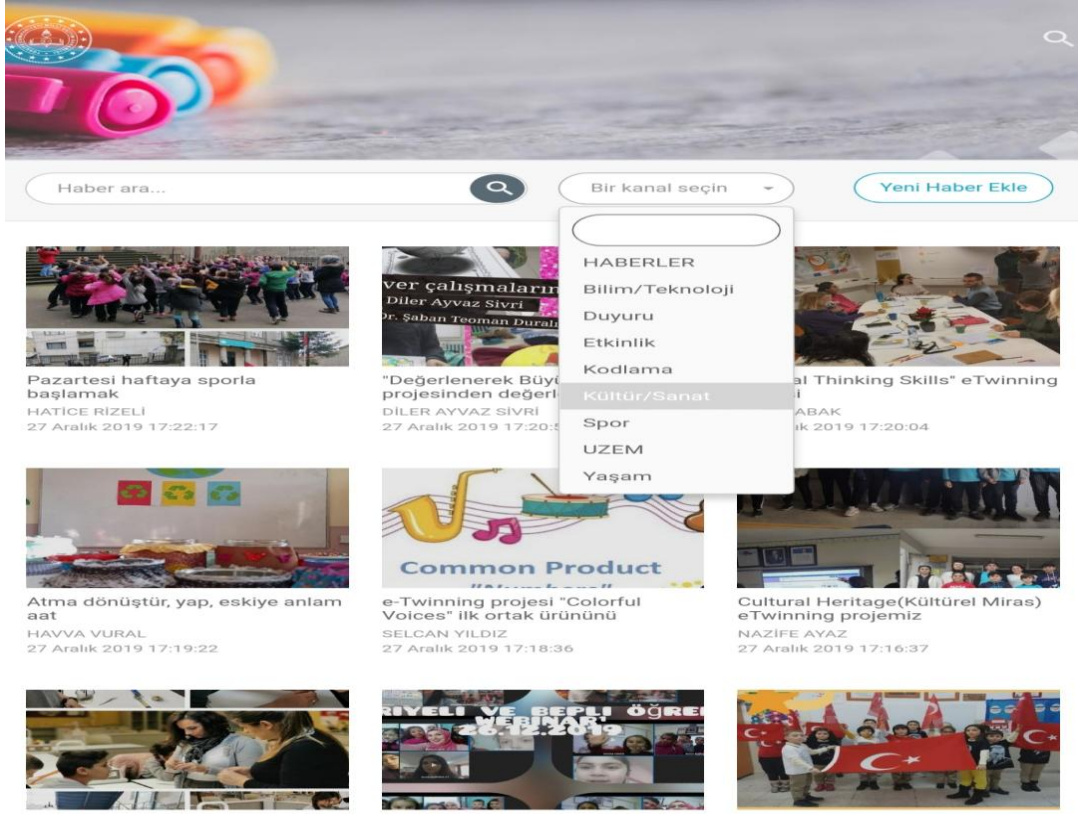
Haber ara...

Bir kanal seçin

Yeni Haber Ekle

HABERLER
Bilim/Teknoloji
Duyuru
Etkinlik
Kodlama
Kültür/Sanat
Spor
UZEM
Yaşam

ver çalışmaların
Diler Ayvaz Sivri
Dr. Şaban Teoman Durali

Pazartesi haftaya sporla başlamak
HATİCE RİZELİ
27 Aralık 2019 17:22:17

"Değerlenerek Büyü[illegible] projesinden değerl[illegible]
DİLER AYVAZ SİVRİ
27 Aralık 2019 17:20:5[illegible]

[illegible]al Thinking Skills" eTwinning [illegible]i
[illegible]ABAK
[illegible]k 2019 17:20:04

Common Product
"Numbers"

Atma dönüştür, yap, eskiye anlam aat
HAVVA VURAL
27 Aralık 2019 17:19:22

e-Twinning projesi "Colorful Voices" ilk ortak ürününü
SELCAN YILDIZ
27 Aralık 2019 17:18:36

Cultural Heritage(Kültürel Miras) eTwinning projemiz
NAZİFE AYAZ
27 Aralık 2019 17:16:37

RIYELI VE BEPLI ÖĞRE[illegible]
WEBINAR
26.12.2019